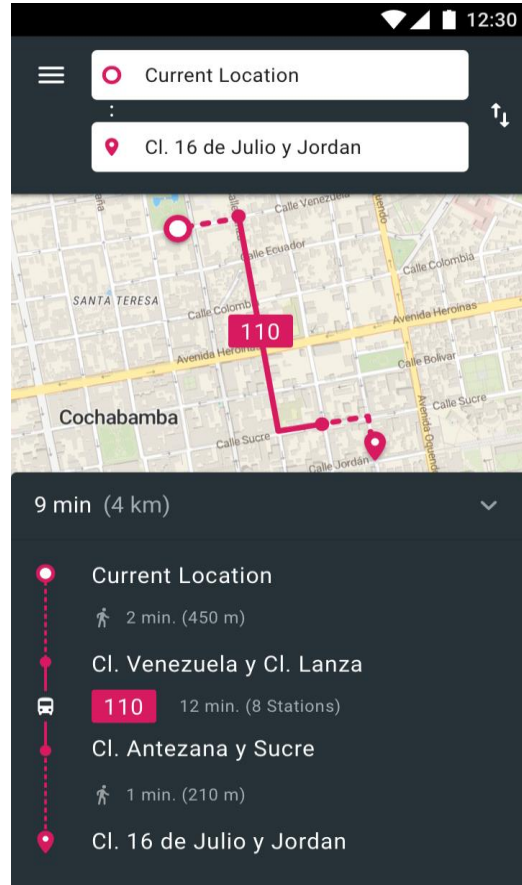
12:30

Current Location

Cl. 16 de Julio y Jordan

Calle Venezuela
Calle Ecuador
Calle Colombia
SANTA TERESA
Calle Colombia
Avenida Heroinas
110
Avenida Heroinas
Calle Bolivar
Calle Ecuador
Cochabamba
Calle Sucre
Calle Jordán
Avenida Oquendo

9 min (4 km)

Current Location
2 min. (450 m)
Cl. Venezuela y Cl. Lanza
110 12 min. (8 Stations)
Cl. Antezana y Sucre
1 min. (210 m)
Cl. 16 de Julio y Jordan